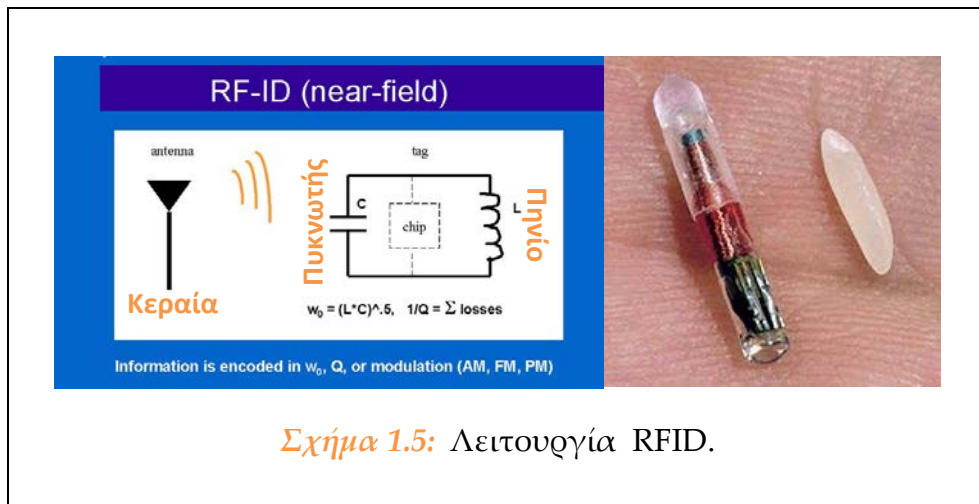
RF-ID (near-field)

antenna

tag

Πυκνωτής

C

chip

L

Πηνίο

Κεραία

$w_0 = (L^*C)^{\wedge}.5, \quad 1/Q = \Sigma$ losses

Information is encoded in $w_0$, Q, or modulation (AM, FM, PM)

Σχήμα 1.5: Λειτουργία RFID.